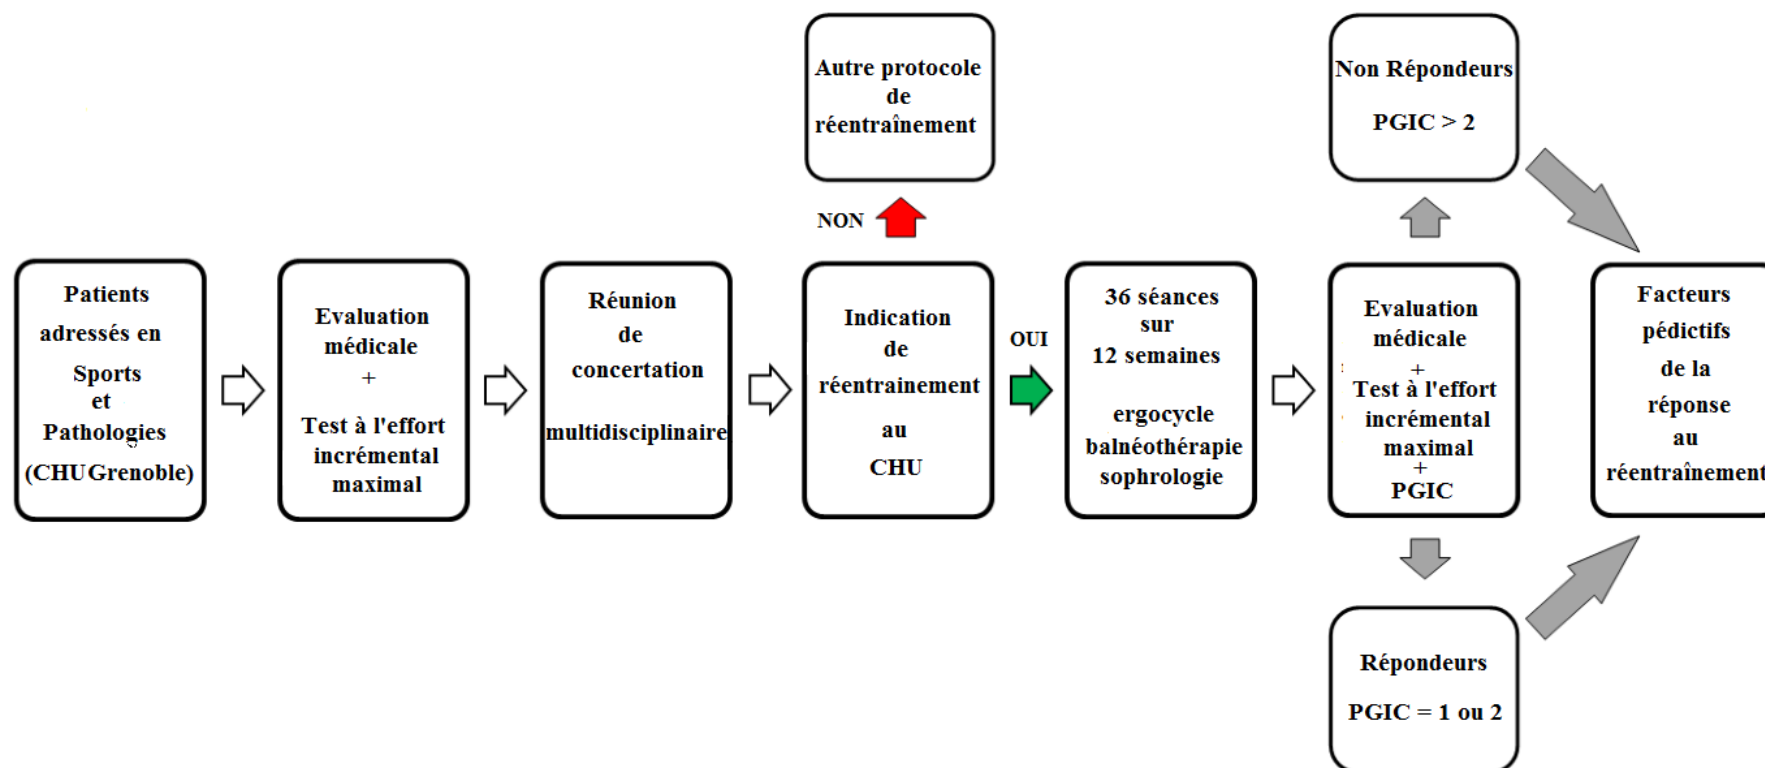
Patients adressés en Sports et Pathologies (CHU Grenoble)

Evaluation médicale + Test à l'effort incrémental maximal

Réunion de concertation multidisciplinaire

Autre protocole de réentraînement

NON

Indication de réentrainement au CHU

OUI

36 séances sur 12 semaines

ergocycle balnéothérapie sophrologie

Non Répondeurs

PGIC > 2

Evaluation médicale + Test à l'effort incrémental maximal + PGIC

Répondeurs

PGIC = 1 ou 2

Facteurs pédictifs de la réponse au réentraînement